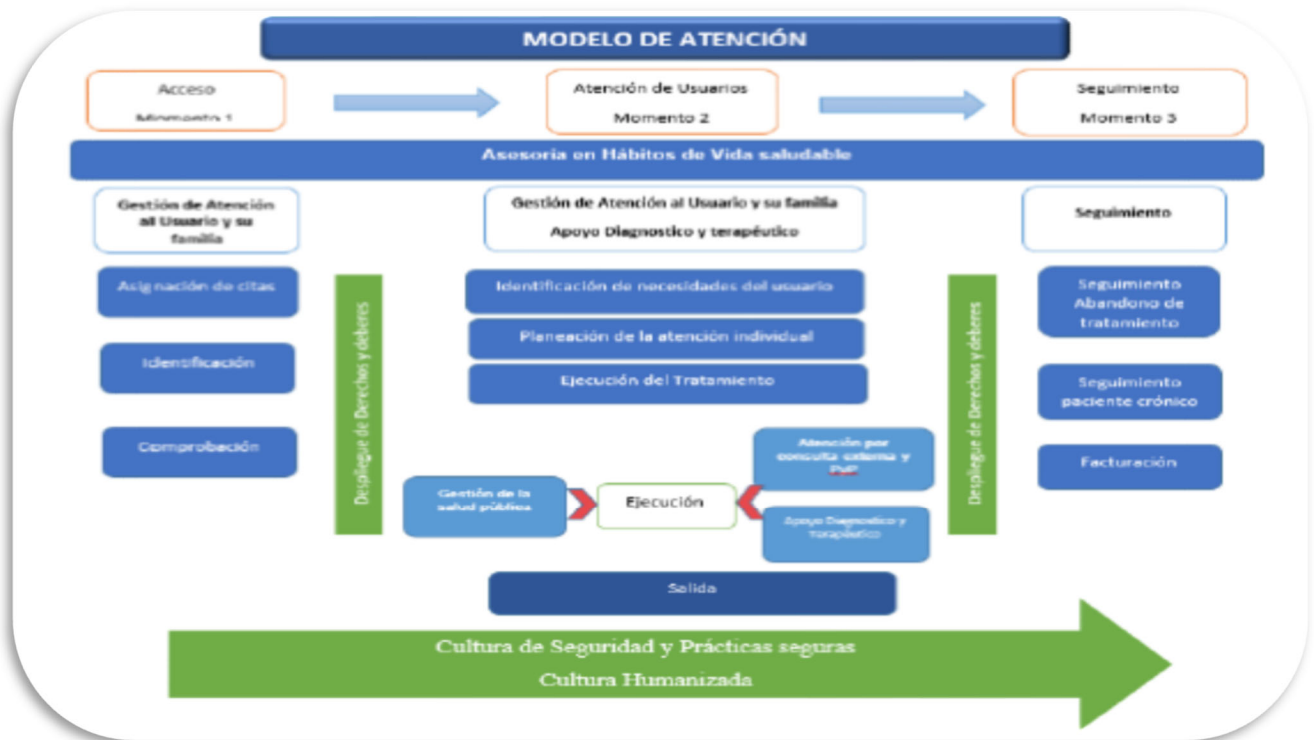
MODELO DE ATENCIÓN

Acceso
Momento 1

Atención de Usuarios
Momento 2

Seguimiento
Momento 3

Asesoria en Hábitos de Vida saludable

Gestión de Atención al Usuario y su familia

Gestión de Atención al Usuario y su familia
Apoyo Diagnostico y terapéutico

Seguimiento

Asignación de citas

Identificación

Comprobación

Despliegue de Derechos y deberes

Identificación de necesidades del usuario

Planeación de la atención individual

Ejecución del Tratamiento

Atención por consulta externa y PyP

Gestión de la salud pública

Ejecución

Apoyo Diagnostico y terapéutico

Salida

Despliegue de Derechos y deberes

Seguimiento Abandono de tratamiento

Seguimiento paciente crónico

Facturación

Cultura de Seguridad y Prácticas seguras
Cultura Humanizada